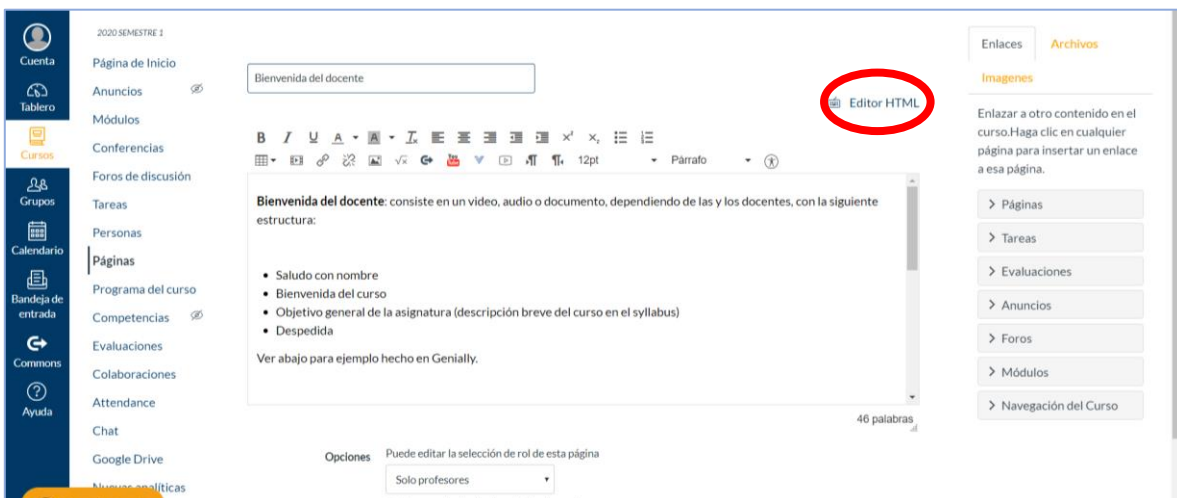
Cuenta
Tablero
Cursos
Grupos
Calendario
Bandeja de entrada
Commons
Ayuda

2020 SEMESTRE 1
Página de Inicio
Anuncios
Módulos
Conferencias
Foros de discusión
Tareas
Personas
Páginas
Programa del curso
Competencias
Evaluaciones
Colaboraciones
Attendance
Chat
Google Drive
Nuevas analíticas

Bienvenida del docente

Editor HTML

B I U A A $T_x$ $x^2$ $x_2$
12pt Párrafo

**Bienvenida del docente**: consiste en un video, audio o documento, dependiendo de las y los docentes, con la siguiente estructura:

- Saludo con nombre
- Bienvenida del curso
- Objetivo general de la asignatura (descripción breve del curso en el syllabus)
- Despedida

Ver abajo para ejemplo hecho en Genially.

46 palabras

Opciones Puede editar la selección de rol de esta página
Solo profesores

Enlaces Archivos
Imagenes
Enlazar a otro contenido en el curso.Haga clic en cualquier página para insertar un enlace a esa página.
› Páginas
› Tareas
› Evaluaciones
› Anuncios
› Foros
› Módulos
› Navegación del Curso